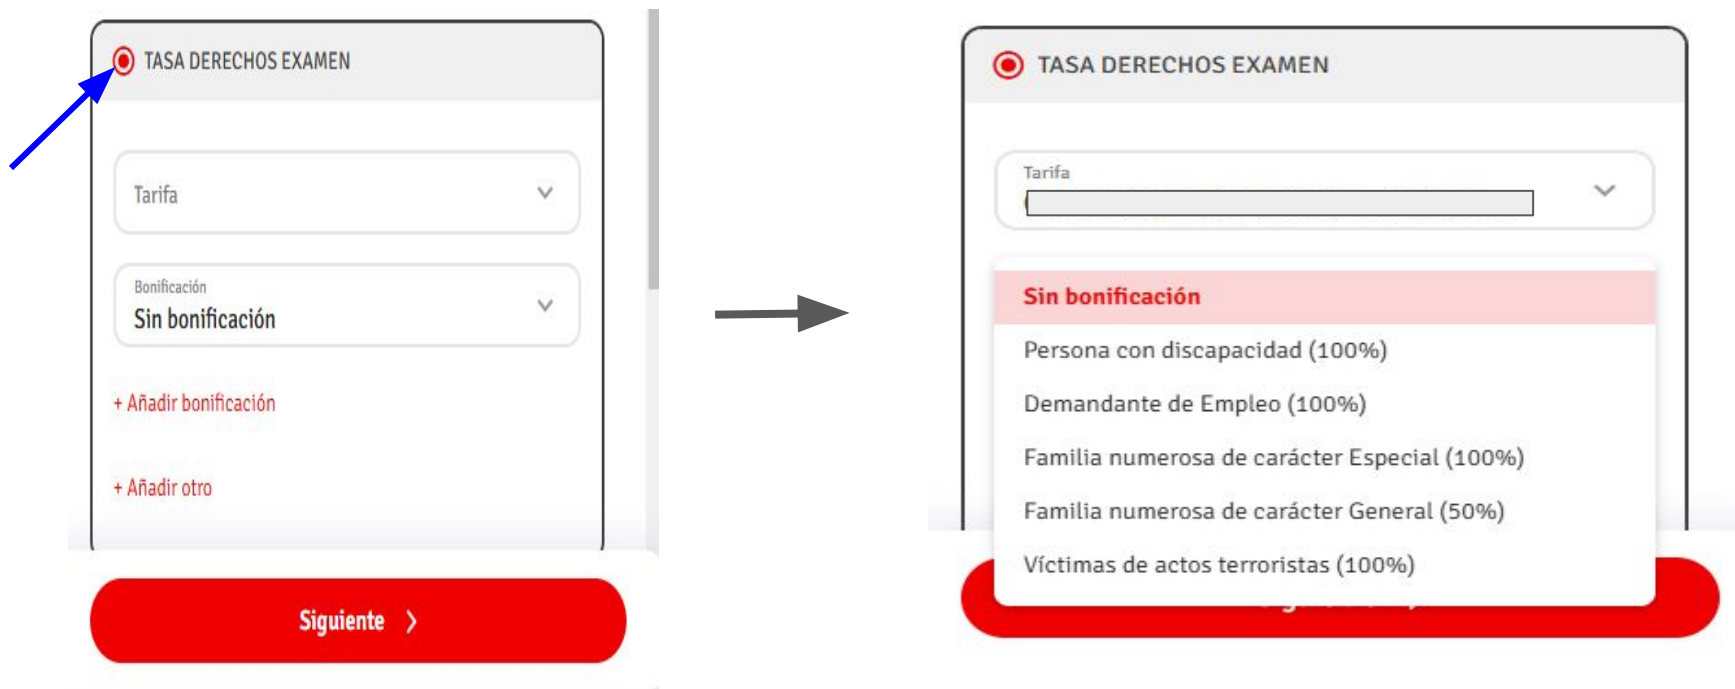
TASA DERECHOS EXAMEN

Tarifa

Bonificación
Sin bonificación

+ Añadir bonificación

+ Añadir otro

Siguiente >

TASA DERECHOS EXAMEN

Tarifa

Sin bonificación
Persona con discapacidad (100%)
Demandante de Empleo (100%)
Familia numerosa de carácter Especial (100%)
Familia numerosa de carácter General (50%)
Víctimas de actos terroristas (100%)